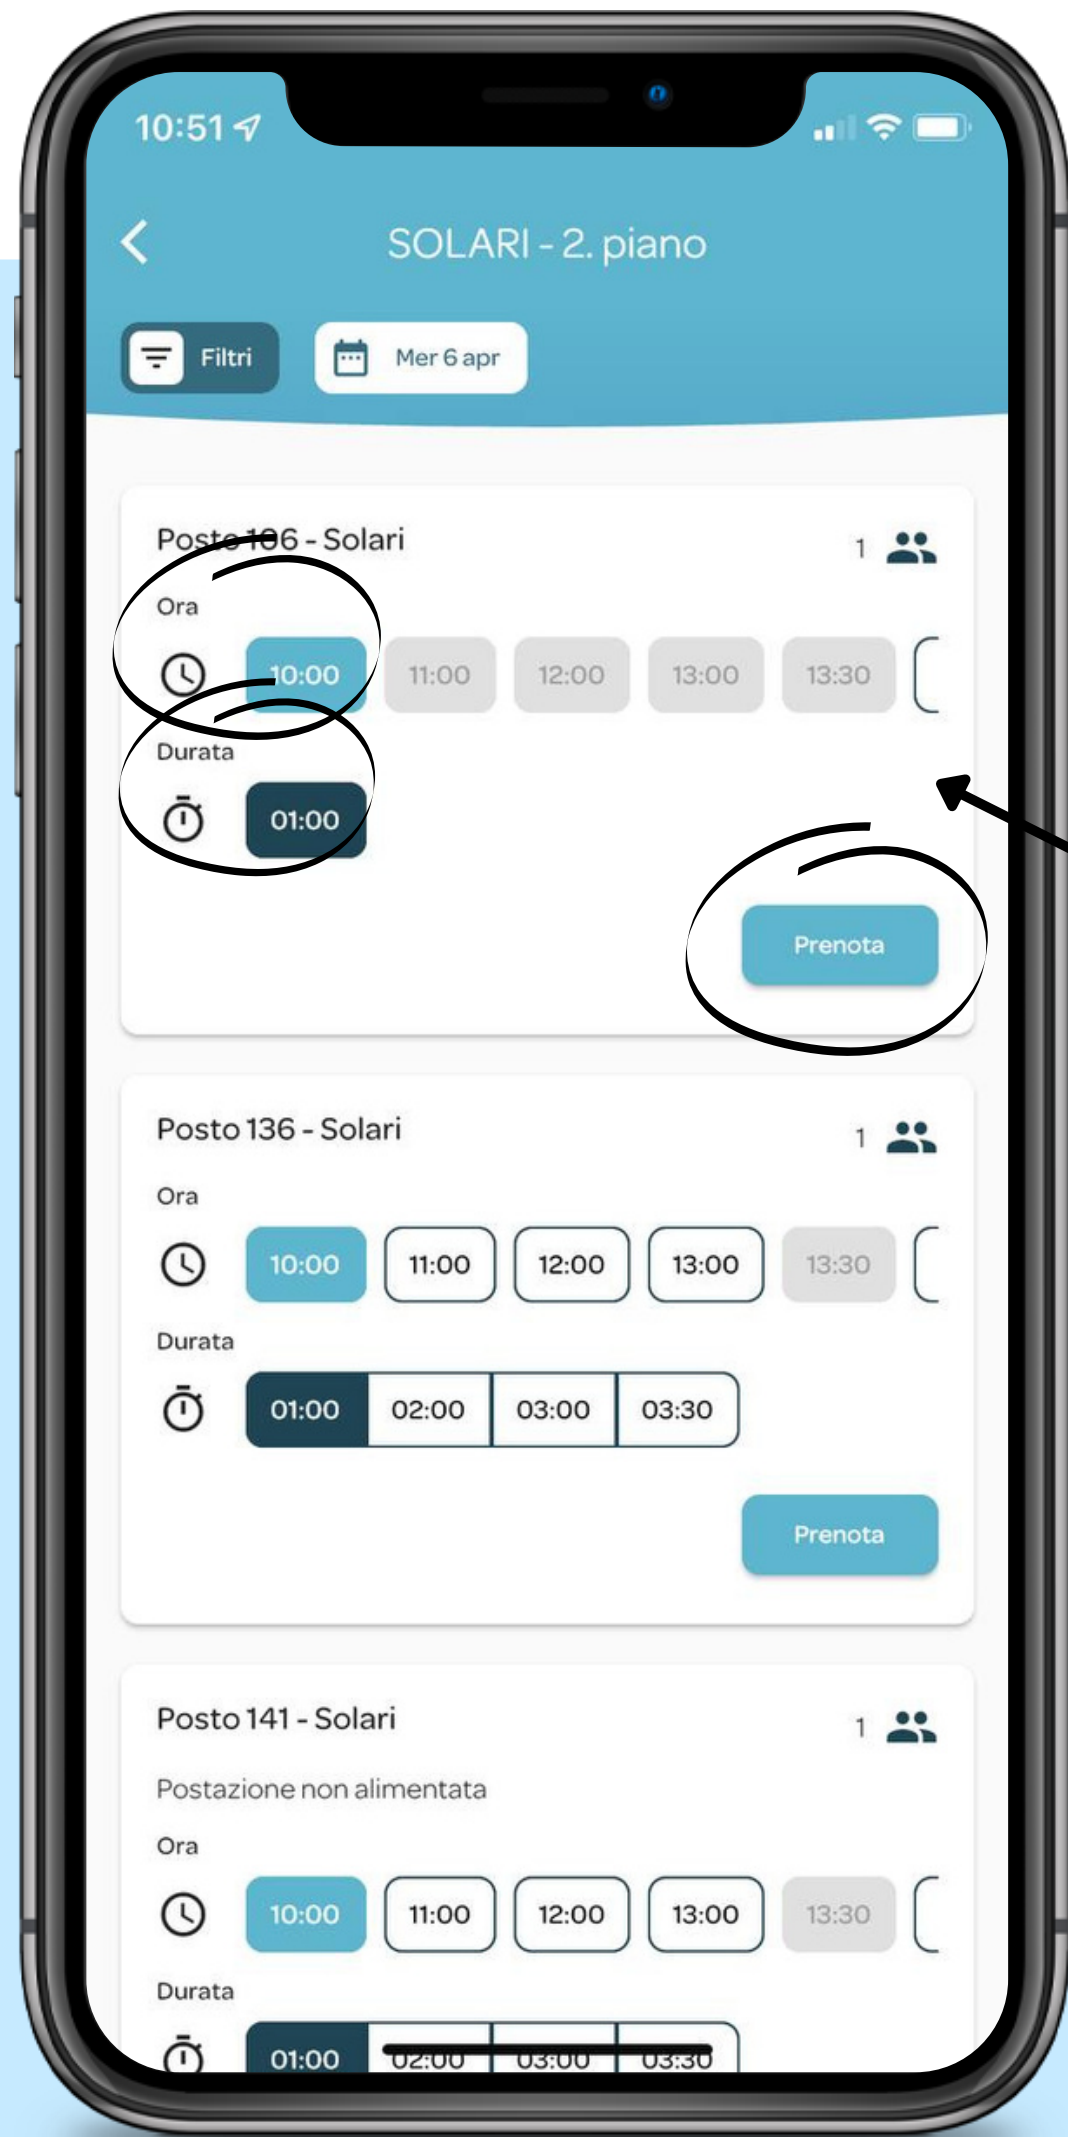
10:51

SOLARI - 2. piano

Filtri

Mer 6 apr

Posto 106 - Solari

1

Ora

10:00 11:00 12:00 13:00 13:30

Durata

01:00

Prenota

Posto 136 - Solari

1

Ora

10:00 11:00 12:00 13:00 13:30

Durata

01:00 02:00 03:00 03:30

Prenota

Posto 141 - Solari

1

Postazione non alimentata

Ora

10:00 11:00 12:00 13:00 13:30

Durata

01:00 02:00 03:00 03:30